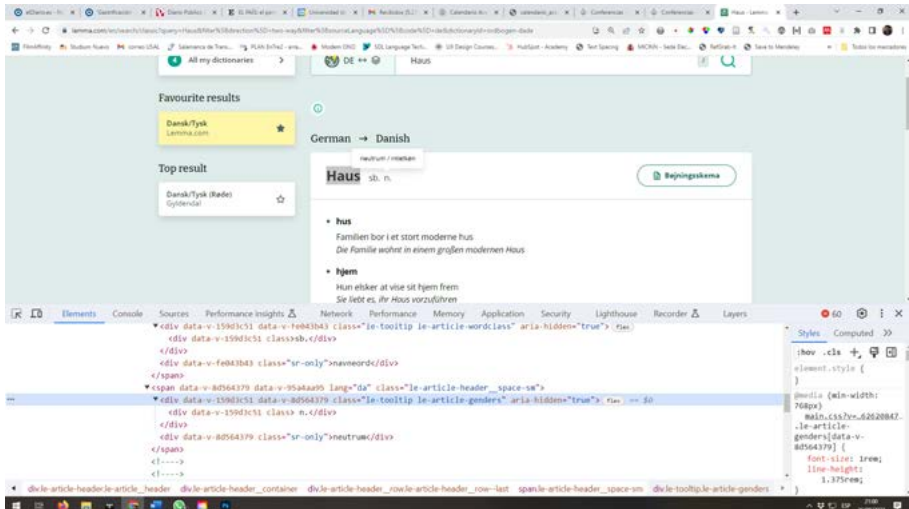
All my dictionaries

DE ↔ Haus

Favourite results

Dansk/Tysk
Lemma.com

Top result

Dansk/Tysk (Røde)
Gyldendal

German → Danish

neutrum / intetkøn

Haus sb. n.

Bøjningsskema

• hus
Familien bor i et stort moderne hus
*Die Familie wohnt in einem großen modernen Haus*

• hjem
Hun elsker at vise sit hjem frem
*Sie liebt es, ihr Haus vorzuführen*

Elements Console Sources Performance insights Network Performance Memory Application Security Lighthouse Recorder Layers

▾<div data-v-159d3c51 data-v-fe043b43 class="le-tooltip le-article-wordclass" aria-hidden="true"> flex
<div data-v-159d3c51 class>sb.</div>
</div>
<div data-v-fe043b43 class="sr-only">navneord</div>
</span>
▾<span data-v-8d564379 data-v-95a4aa95 lang="da" class="le-article-header__space-sm">
▾<div data-v-159d3c51 data-v-8d564379 class="le-tooltip le-article-genders" aria-hidden="true"> flex == $0
<div data-v-159d3c51 class> n.</div>
</div>
<div data-v-8d564379 class="sr-only">neutrum</div>
</span>
<!---->
<!---->

div.le-article-header.le-article_header div.le-article-header_container div.le-article-header_row.le-article-header_row--last span.le-article-header_space-sm div.le-tooltip.le-article-genders

Styles Computed

:hov .cls

element.style {
}

@media (min-width: 768px)
main.css?v=.62620847
.le-article-genders[data-v-8d564379] {
font-size: 1rem;
line-height: 1.375rem;